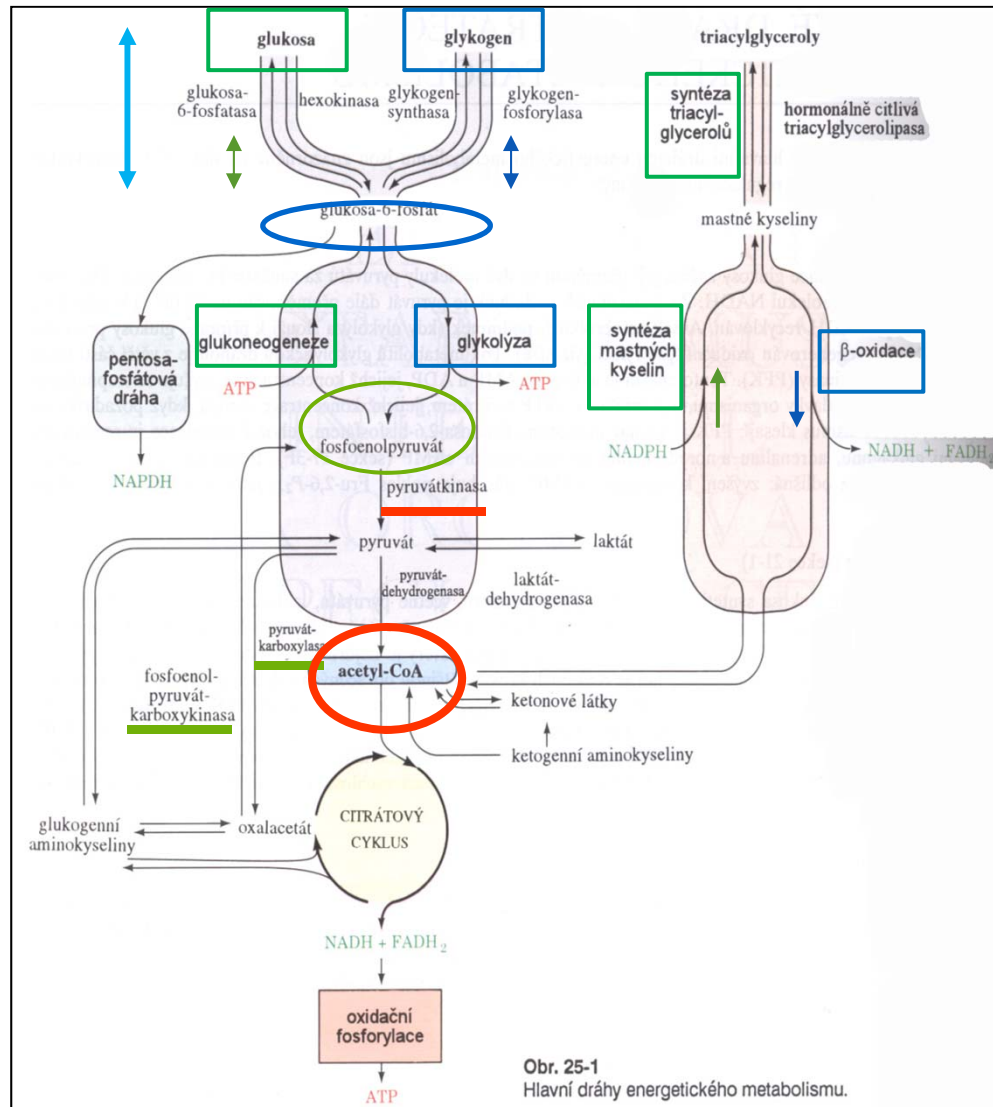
glukosa

glykogen

triacylglyceroly

glukosa-6-fosfatasa

hexokinasa

glykogen-synthasa

glykogen-fosforylasa

syntéza triacyl-glycerolů

hormonálně citlivá triacylglycerolipasa

glukosa-6-fosfát

mastné kyseliny

pentosa-fosfátová dráha

glukoneogeneze

glykolýza

syntéza mastných kyselin

β-oxidace

ATP

ATP

NADPH

NADH + FADH

NAPDH

fosfoenolpyruvát

pyruvátkinasa

pyruvát

laktát

pyruvát-dehydrogenasa

laktát-dehydrogenasa

pyruvát-karboxylasa

fosfoenol-pyruvát-karboxykinasa

acetyl-CoA

ketonové látky

ketogenní aminokyseliny

glukogenní aminokyseliny

oxalacetát

CITRÁTOVÝ CYKLUS

NADH + FADH$_2$

oxidační fosforylace

ATP

Obr. 25-1
Hlavní dráhy energetického metabolismu.